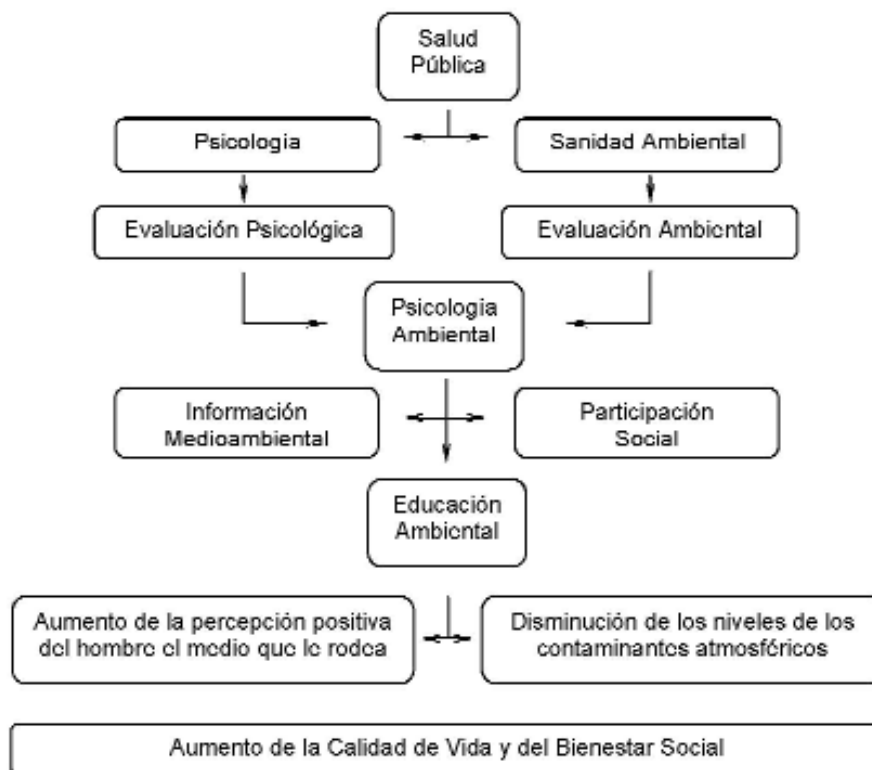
Salud Pública

Psicologia

Sanidad Ambiental

Evaluación Psicológica

Evaluación Ambiental

Psicologia Ambiental

Información Medioambiental

Participación Social

Educación Ambiental

Aumento de la percepción positiva del hombre el medio que le rodea

Disminución de los niveles de los contaminantes atmosféricos

Aumento de la Calidad de Vida y del Bienestar Social